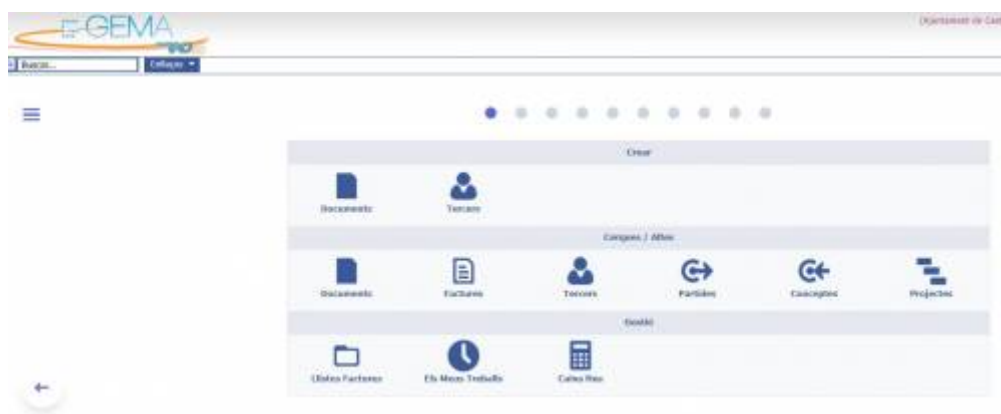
E-GEMA

Departament de Cult

Buscar...

Cercar

Documents

Tercers

Consultes / Altres

Documents

Factures

Tercers

Partides

Conceptes

Projectes

Gestió

Llistes Factures

Els Meus Treballs

Caixa fixa